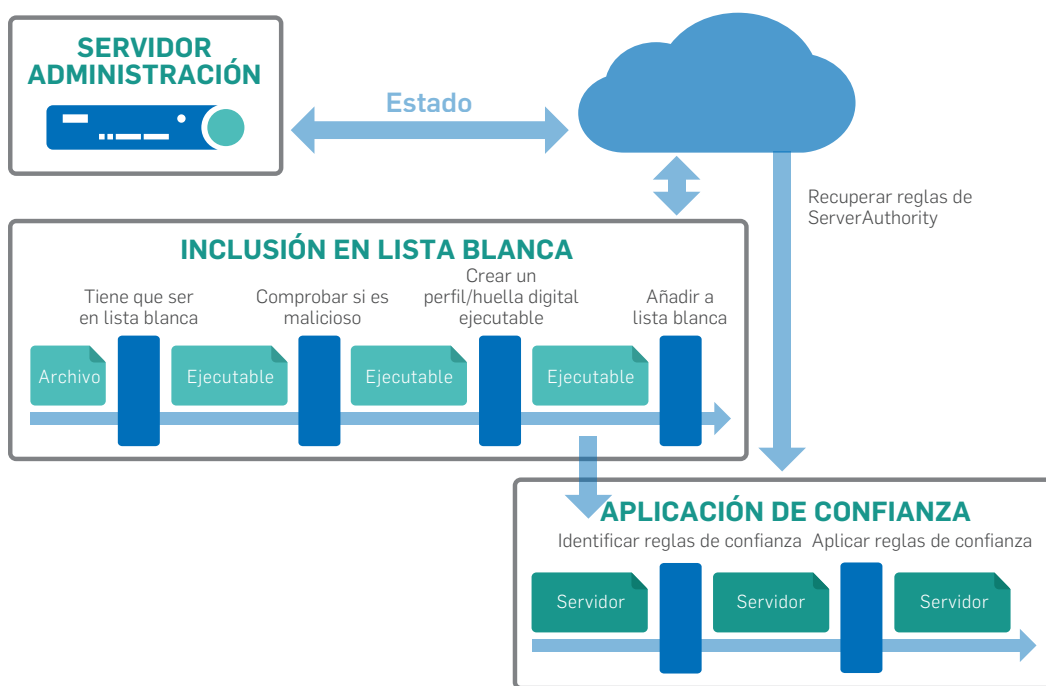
SERVIDOR ADMINISTRACIÓN

Estado

Recuperar reglas de ServerAuthority

INCLUSIÓN EN LISTA BLANCA

Tiene que ser en lista blanca

Comprobar si es malicioso

Crear un perfil/huella digital ejecutable

Añadir a lista blanca

Archivo

Ejecutable

Ejecutable

Ejecutable

APLICACIÓN DE CONFIANZA

Identificar reglas de confianza

Aplicar reglas de confianza

Servidor

Servidor

Servidor